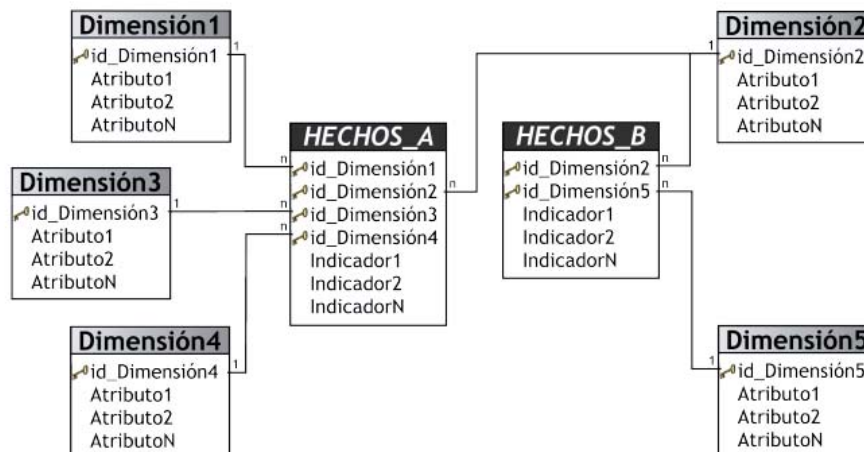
Dimensión1
id_Dimensión1
Atributo1
Atributo2
AtributoN

Dimensión3
id_Dimensión3
Atributo1
Atributo2
AtributoN

Dimensión4
id_Dimensión4
Atributo1
Atributo2
AtributoN

HECHOS_A
id_Dimensión1
id_Dimensión2
id_Dimensión3
id_Dimensión4
Indicador1
Indicador2
IndicadorN

HECHOS_B
id_Dimensión2
id_Dimensión5
Indicador1
Indicador2
IndicadorN

Dimensión2
id_Dimensión2
Atributo1
Atributo2
AtributoN

Dimensión5
id_Dimensión5
Atributo1
Atributo2
AtributoN

1 n 1 n 1 n 1 n 1 n 1 n